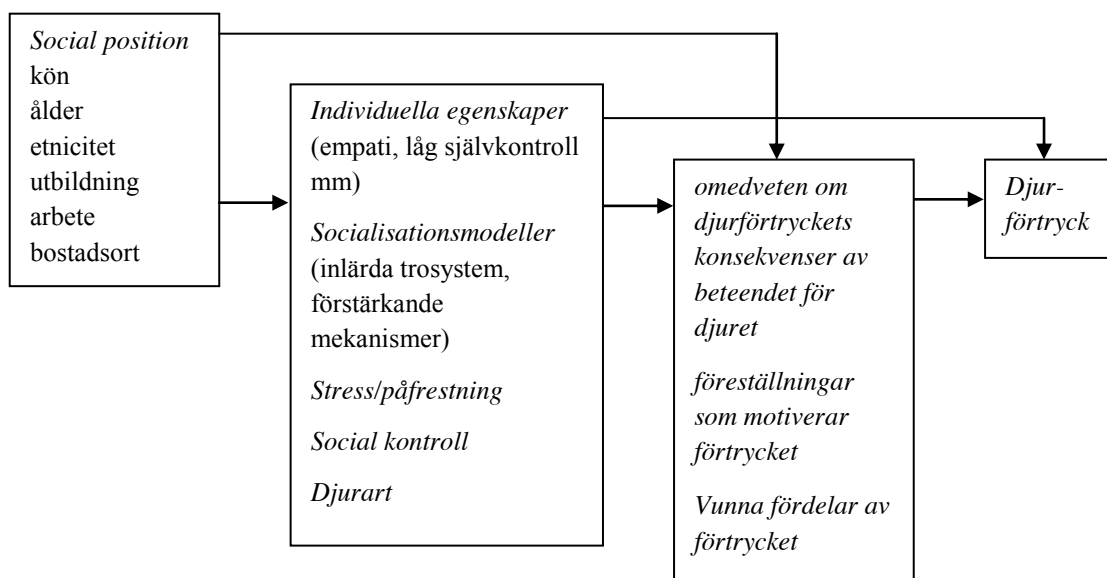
Social position
kön
ålder
etnicitet
utbildning
arbete
bostadsort

Individuella egenskaper
(empati, låg självkontroll mm)

Socialisationsmodeller
(inlärda trosystem, förstärkande mekanismer)

Stress/påfrestning

Social kontroll

Djurart

omedveten om djurförtryckets konsekvenser av beteendet för djuret

föreställningar som motiverar förtrycket

Vunna fördelar av förtrycket

Djurförtryck